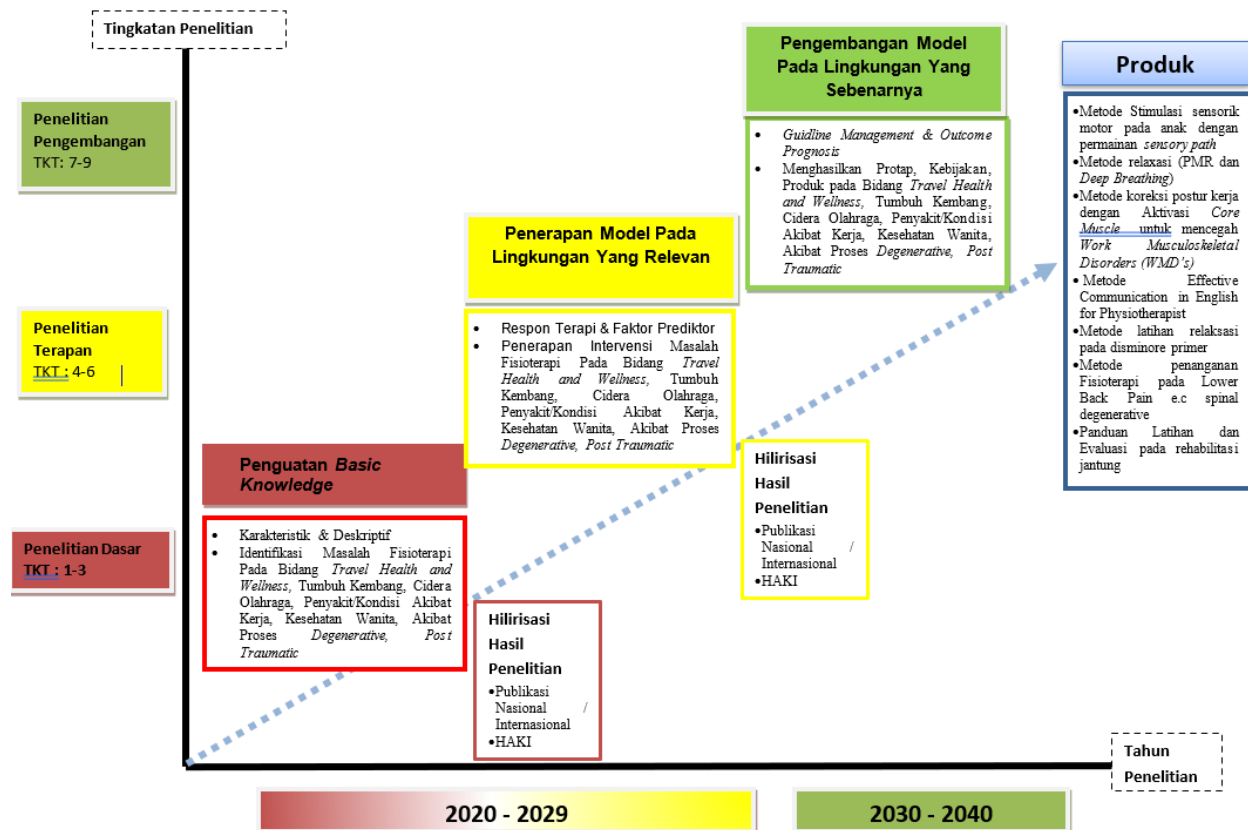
Tingkatan Penelitian

Penelitian Pengembangan
TKT: 7-9

Penelitian Terapan
TKT : 4-6

Penelitian Dasar
TKT : 1-3

Pengembangan Model Pada Lingkungan Yang Sebenarnya

• *Guidline Management & Outcome Prognosis*
• Menghasilkan Protap, Kebijakan, Produk pada Bidang *Travel Health and Wellness,* Tumbuh Kembang, Cidera Olahraga, Penyakit/Kondisi Akibat Kerja, Kesehatan Wanita, Akibat Proses *Degenerative, Post Traumatic*

Produk

•Metode Stimulasi sensorik motor pada anak dengan permainan *sensory path*
•Metode relaxasi (PMR dan *Deep Breathing*)
•Metode koreksi postur kerja dengan Aktivasi *Core Muscle* untuk mencegah *Work Musculoskeletal Disorders (WMD's)*
• Metode Effective Communication in English for Physiotherapist
•Metode latihan relaksasi pada disminore primer
•Metode penanganan Fisioterapi pada Lower Back Pain e.c spinal degenerative
•Panduan Latihan dan Evaluasi pada rehabilitasi jantung

Penerapan Model Pada Lingkungan Yang Relevan

• Respon Terapi & Faktor Prediktor
• Penerapan Intervensi Masalah Fisioterapi Pada Bidang *Travel Health and Wellness,* Tumbuh Kembang, Cidera Olahraga, Penyakit/Kondisi Akibat Kerja, Kesehatan Wanita, Akibat Proses *Degenerative, Post Traumatic*

Hilirisasi Hasil Penelitian
•Publikasi Nasional / Internasional
•HAKI

Penguatan *Basic Knowledge*

• Karakteristik & Deskriptif
• Identifikasi Masalah Fisioterapi Pada Bidang *Travel Health and Wellness,* Tumbuh Kembang, Cidera Olahraga, Penyakit/Kondisi Akibat Kerja, Kesehatan Wanita, Akibat Proses *Degenerative, Post Traumatic*

Hilirisasi Hasil Penelitian
•Publikasi Nasional / Internasional
•HAKI

Tahun Penelitian

2020 - 2029

2030 - 2040